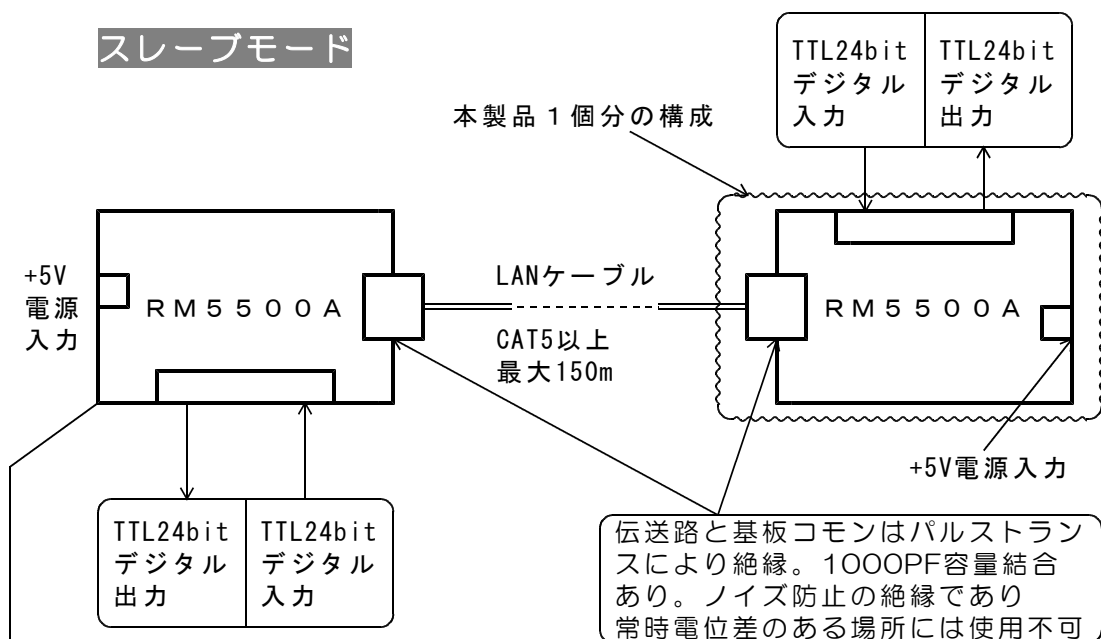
スレーブモード

TTL24bit デジタル 入力

TTL24bit デジタル 出力

本製品1個分の構成

+5V 電源 入力

RM5500A

LANケーブル

CAT5以上 最大150m

RM5500A

+5V電源入力

TTL24bit デジタル 出力

TTL24bit デジタル 入力

伝送路と基板コモンはパルストランスにより絶縁。1000PF容量結合あり。ノイズ防止の絶縁であり常時電位差のある場所には使用不可